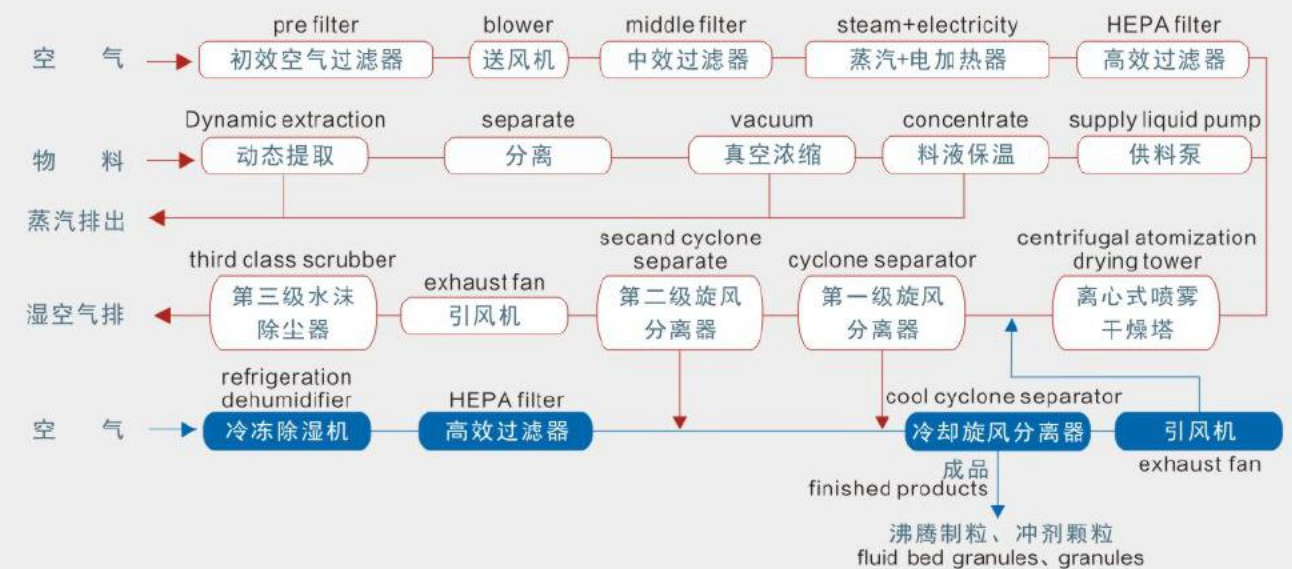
空 气

pre filter
初效空气过滤器

blower
送风机

middle filter
中效过滤器

steam+electricity
蒸汽+电加热器

HEPA filter
高效过滤器

物 料

Dynamic extraction
动态提取

separate
分离

vacuum
真空浓缩

concentrate
料液保温

supply liquid pump
供料泵

蒸汽排出

湿空气排

third class scrubber
第三级水沫除尘器

exhaust fan
引风机

secand cyclone separate
第二级旋风分离器

cyclone separator
第一级旋风分离器

centrifugal atomization drying tower
离心式喷雾干燥塔

空 气

refrigeration dehumidifier
冷冻除湿机

HEPA filter
高效过滤器

cool cyclone separator
冷却旋风分离器

引风机
exhaust fan

成品
finished products

沸腾制粒、冲剂颗粒
fluid bed granules、granules